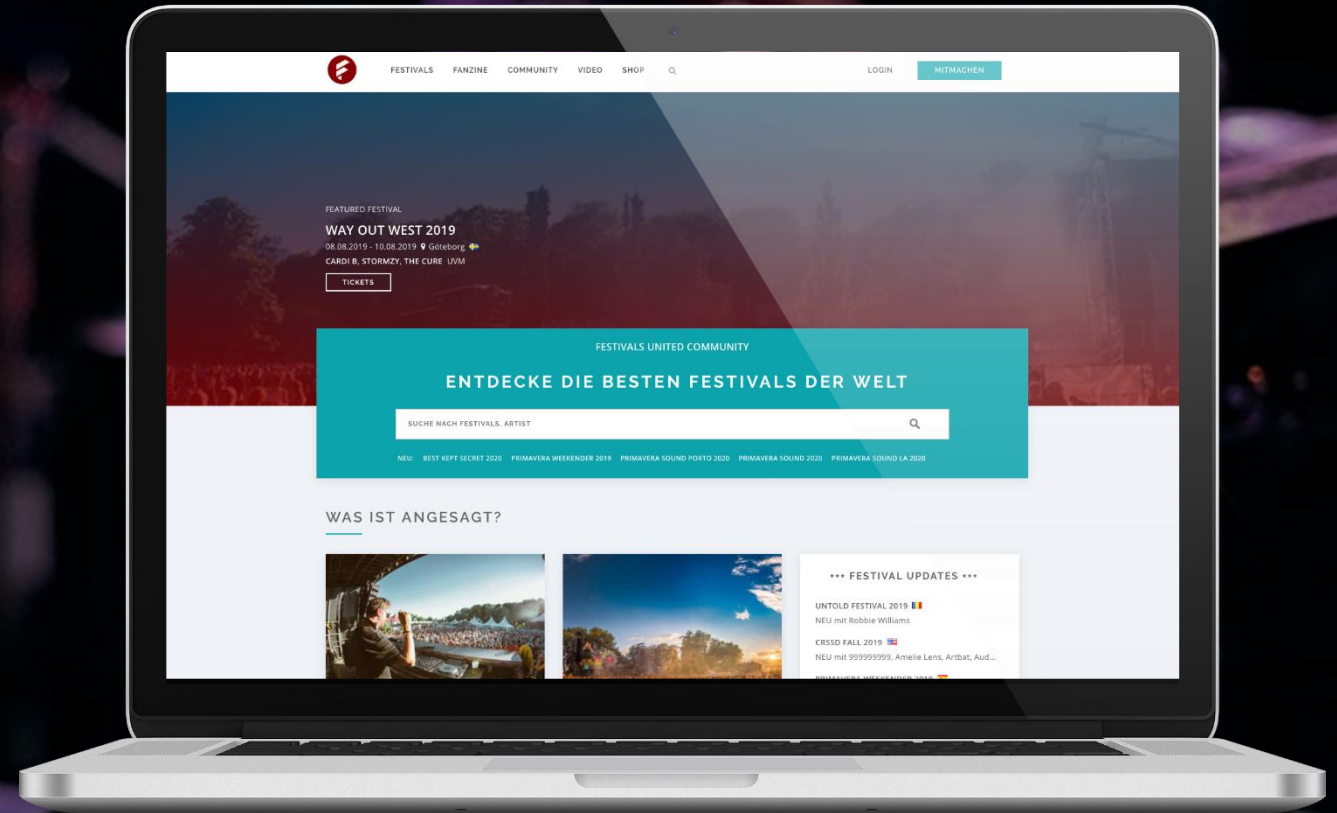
FESTIVALS FANZINE COMMUNITY VIDEO SHOP

LOGIN MITMACHEN

FEATURED FESTIVAL

WAY OUT WEST 2019

08.08.2019 - 10.08.2019 Göteborg

CARDI B, STORMZY, THE CURE UVM

TICKETS

FESTIVALS UNITED COMMUNITY

ENTDECKE DIE BESTEN FESTIVALS DER WELT

SUCHE NACH FESTIVALS, ARTIST

NEU: BEST KEPT SECRET 2020 PRIMAVERA WEEKENDER 2019 PRIMAVERA SOUND PORTO 2020 PRIMAVERA SOUND 2020 PRIMAVERA SOUND LA 2020

WAS IST ANGESAGT?

+++ FESTIVAL UPDATES +++

UNTOLD FESTIVAL 2019
NEU mit Robbie Williams

CRSSD FALL 2019
NEU mit 999999999, Amelie Lens, Artbat, Aud...

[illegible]